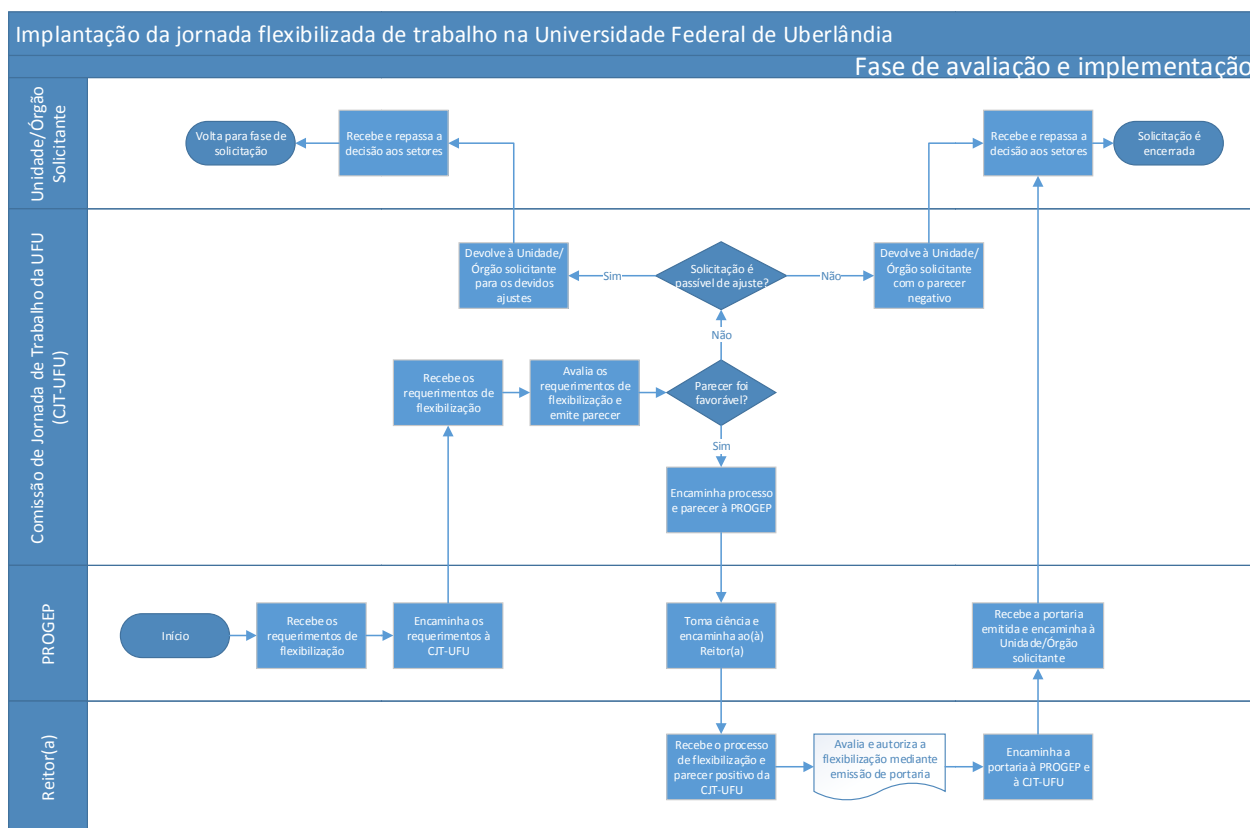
Implantação da jornada flexibilizada de trabalho na Universidade Federal de Uberlândia

Fase de avaliação e implementaçã

Unidade/Órgão Solicitante

Volta para fase de solicitação

Recebe e repassa a decisão aos setores

Recebe e repassa a decisão aos setores

Solicitação é encerrada

Comissão de Jornada de Trabalho da UFU (CJT-UFU)

Devolve à Unidade/ Órgão solicitante para os devidos ajustes

Sim

Solicitação é passível de ajuste?

Não

Devolve à Unidade/ Órgão solicitante com o parecer negativo

Não

Recebe os requerimentos de flexibilização

Avalia os requerimentos de flexibilização e emite parecer

Parecer foi favorável?

Sim

Encaminha processo e parecer à PROGEP

PROGEP

Início

Recebe os requerimentos de flexibilização

Encaminha os requerimentos à CJT-UFU

Toma ciência e encaminha ao(à) Reitor(a)

Recebe a portaria emitida e encaminha à Unidade/Órgão solicitante

Reitor(a)

Recebe o processo de flexibilização e parecer positivo da CJT-UFU

Avalia e autoriza a flexibilização mediante emissão de portaria

Encaminha a portaria à PROGEP e à CJT-UFU